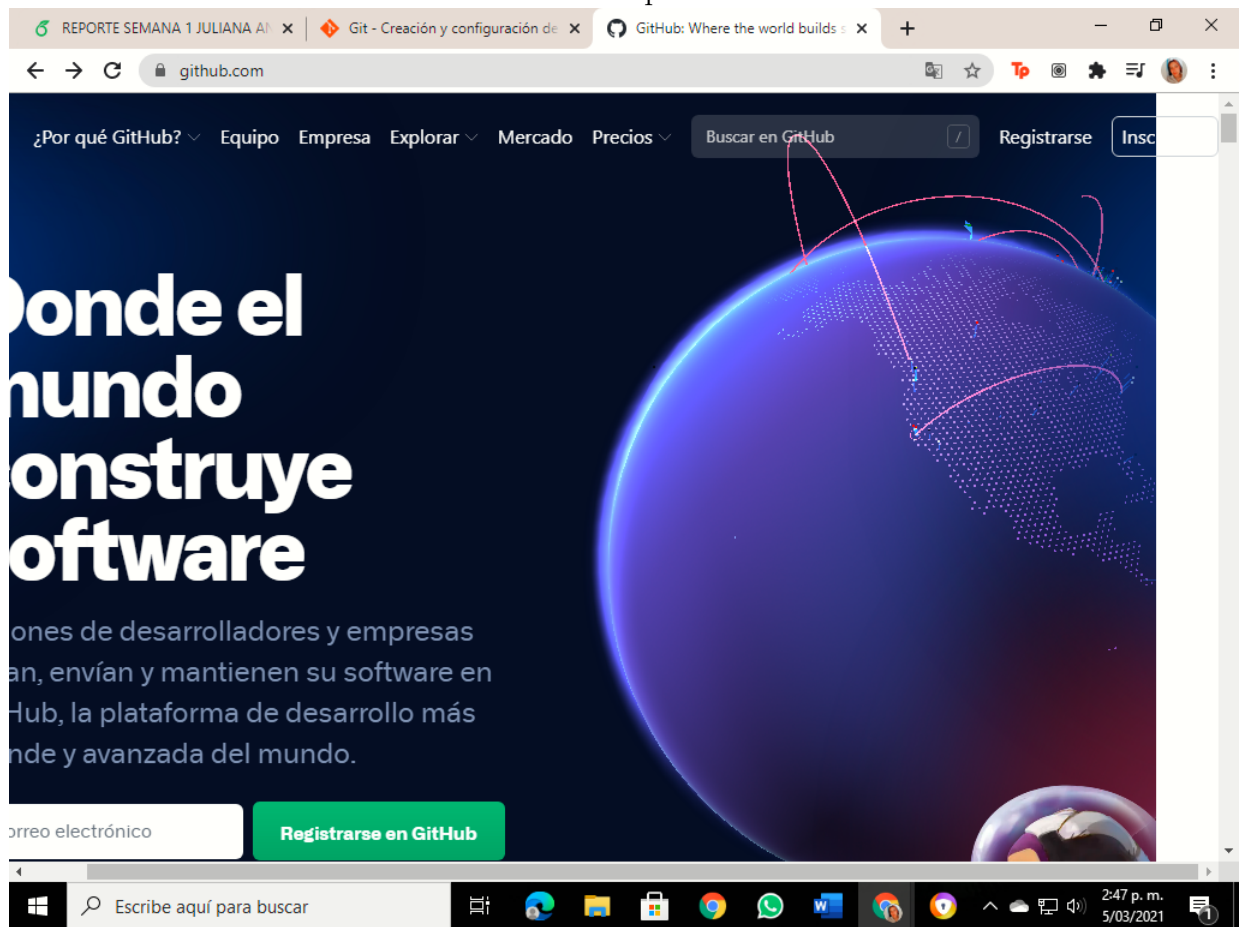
REPORTE SEMANA 1 JULIANA AN ×
Git - Creación y configuración de ×
GitHub: Where the world builds s ×
+
github.com

¿Por qué GitHub? Equipo Empresa Explorar Mercado Precios
Buscar en GitHub /
Registrarse Insc

onde el
nundo
onstruye
oftware

ones de desarrolladores y empresas an, envían y mantienen su software en Hub, la plataforma de desarrollo más nde y avanzada del mundo.

orreo electrónico
Registrarse en GitHub

Escribe aquí para buscar
2:47 p. m.
5/03/2021